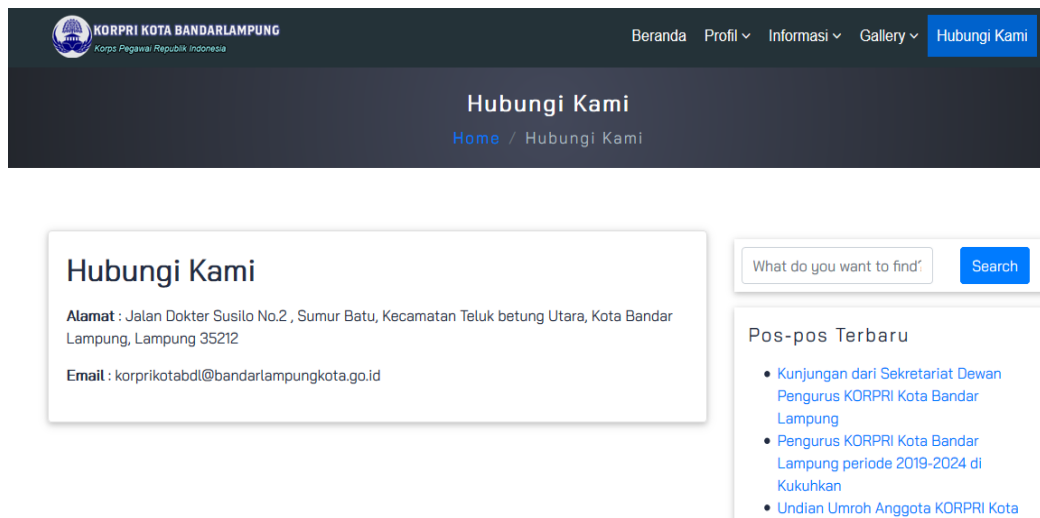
KORPRI KOTA BANDARLAMPUNG
Korps Pegawai Republik Indonesia

Beranda Profil Informasi Gallery Hubungi Kami

Hubungi Kami

Home / Hubungi Kami

Hubungi Kami

**Alamat** : Jalan Dokter Susilo No.2 , Sumur Batu, Kecamatan Teluk betung Utara, Kota Bandar Lampung, Lampung 35212

**Email** : korprikotabdl@bandarlampungkota.go.id

What do you want to find?

Search

Pos-pos Terbaru

- Kunjungan dari Sekretariat Dewan Pengurus KORPRI Kota Bandar Lampung
- Pengurus KORPRI Kota Bandar Lampung periode 2019-2024 di Kukuhkan
- Undian Umroh Anggota KORPRI Kota